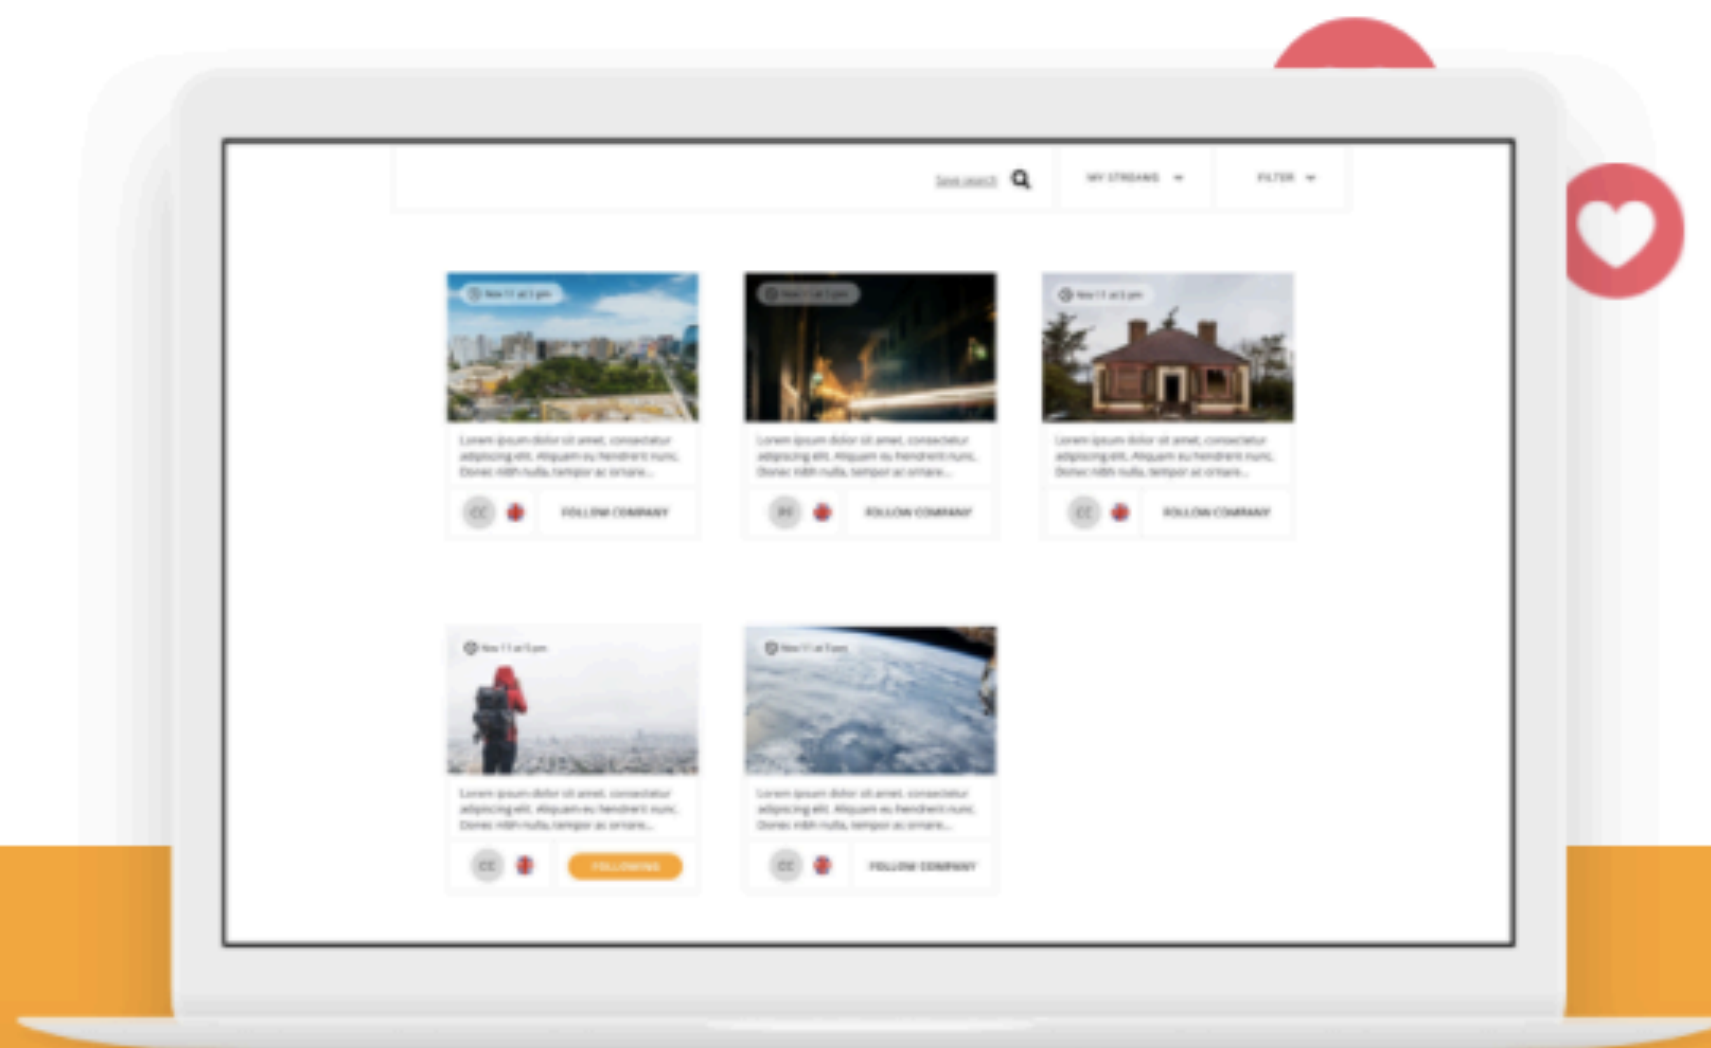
Save search
MY STREAMS
FILTER

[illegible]
Lorem ipsum dolor sit amet, consectetur adipiscing elit. Aliquam eu hendrerit nunc. Donec nibh nulla, tempor ac ornare...
CC
FOLLOW COMPANY

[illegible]
Lorem ipsum dolor sit amet, consectetur adipiscing elit. Aliquam eu hendrerit nunc. Donec nibh nulla, tempor ac ornare...
PF
FOLLOW COMPANY

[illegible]
Lorem ipsum dolor sit amet, consectetur adipiscing elit. Aliquam eu hendrerit nunc. Donec nibh nulla, tempor ac ornare...
CC
FOLLOW COMPANY

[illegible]
Lorem ipsum dolor sit amet, consectetur adipiscing elit. Aliquam eu hendrerit nunc. Donec nibh nulla, tempor ac ornare...
CC
FOLLOWING

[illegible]
Lorem ipsum dolor sit amet, consectetur adipiscing elit. Aliquam eu hendrerit nunc. Donec nibh nulla, tempor ac ornare...
CC
FOLLOW COMPANY